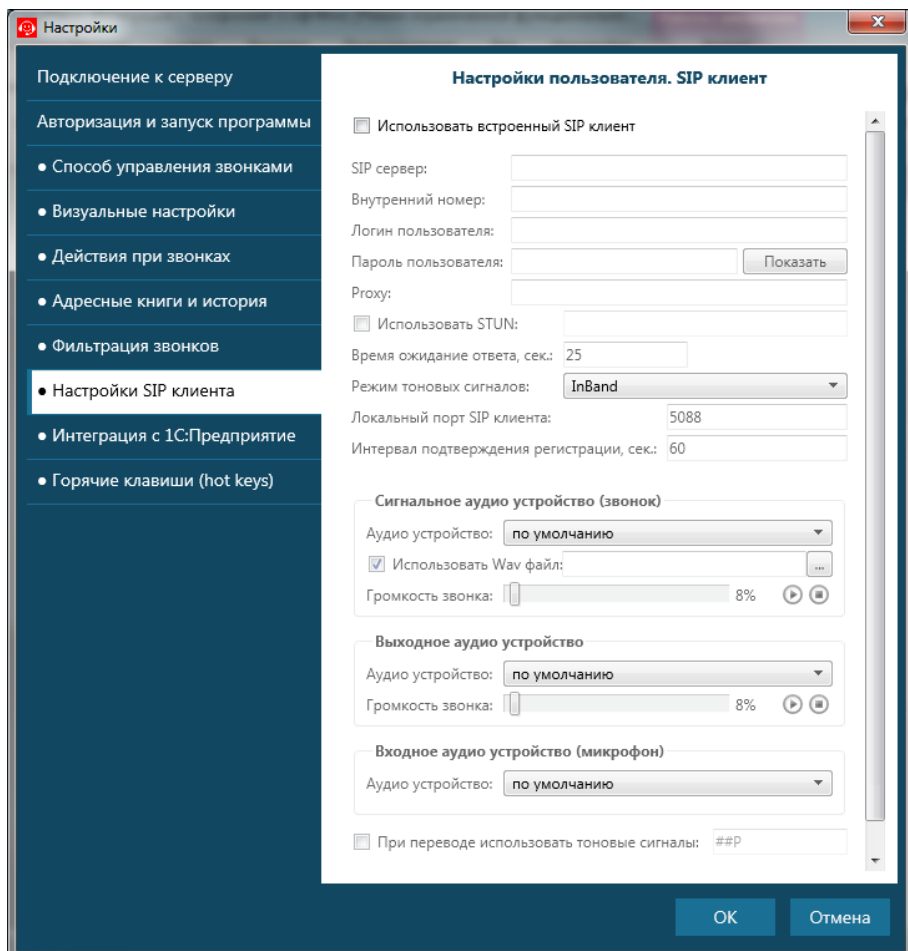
Настройки

Подключение к серверу
Авторизация и запуск программы
• Способ управления звонками
• Визуальные настройки
• Действия при звонках
• Адресные книги и история
• Фильтрация звонков
• Настройки SIP клиента
• Интеграция с 1С:Предприятие
• Горячие клавиши (hot keys)

Настройки пользователя. SIP клиент

Использовать встроенный SIP клиент
SIP сервер:
Внутренний номер:
Логин пользователя:
Пароль пользователя:
Показать
Proxy:
Использовать STUN:
Время ожидание ответа, сек.: 25
Режим тоновых сигналов: InBand
Локальный порт SIP клиента: 5088
Интервал подтверждения регистрации, сек.: 60

Сигнальное аудио устройство (звонок)
Аудио устройство: по умолчанию
Использовать Wav файл: ...
Громкость звонка: 8%

Выходное аудио устройство
Аудио устройство: по умолчанию
Громкость звонка: 8%

Входное аудио устройство (микрофон)
Аудио устройство: по умолчанию

При переводе использовать тоновые сигналы: ##P

OK
Отмена